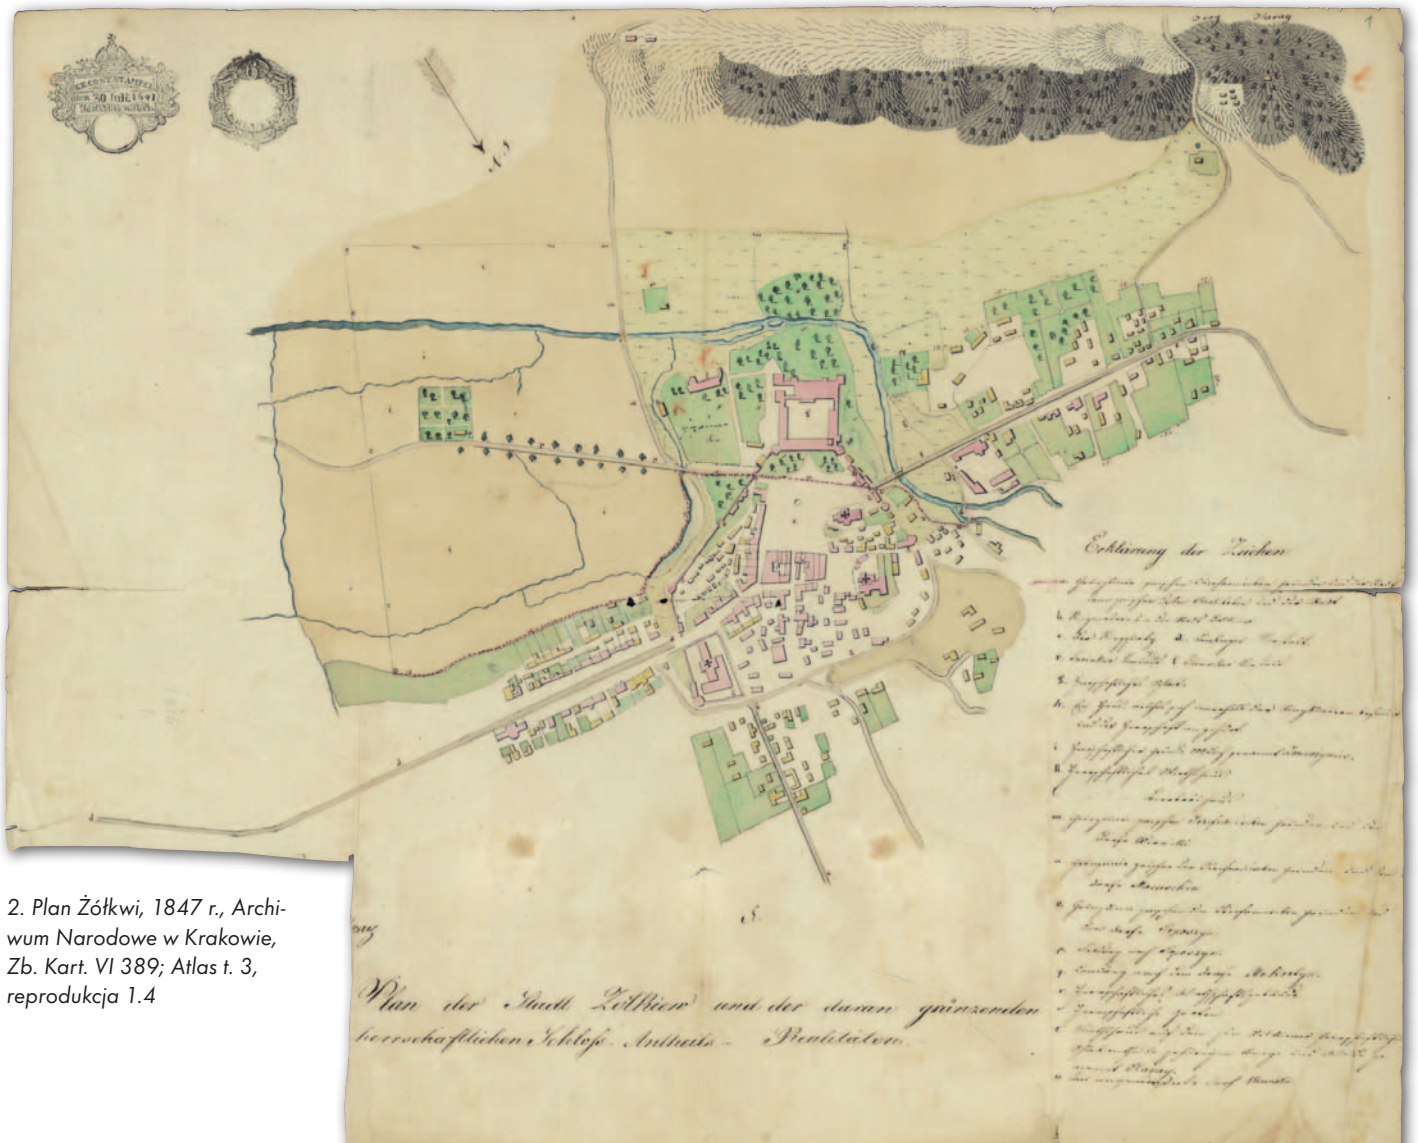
Erklärung der Zeichen

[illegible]

2. Plan Żółkwi, 1847 r., Archiwum Narodowe w Krakowie, Zb. Kart. VI 389; Atlas t. 3, reprodukcja 1.4

Plan der Stadt Żółkiew und der daran grenzenden herrschaftlichen Schloß Antheils - Realitaeten